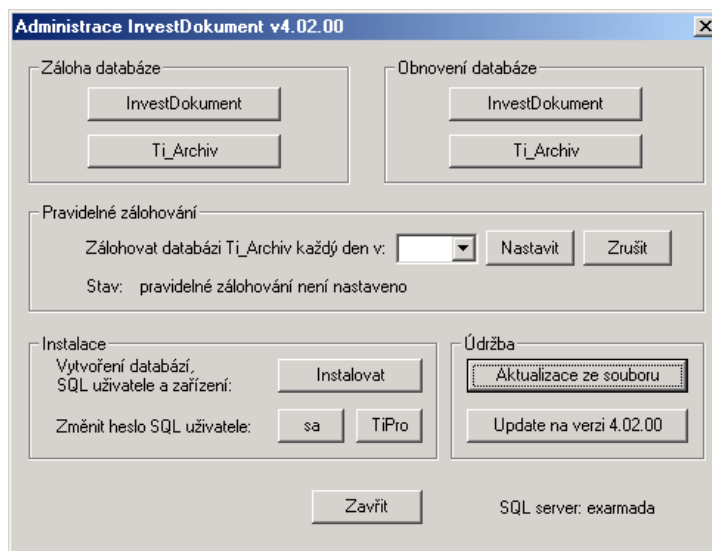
Administrace InvestDokument v4.02.00

Záloha databáze

InvestDokument

Ti_Archiv

Obnovení databáze

InvestDokument

Ti_Archiv

Pravidelné zálohování

Zálohovat databázi Ti_Archiv každý den v:

Nastavit

Zrušit

Stav: pravidelné zálohování není nastaveno

Instalace

Vytvoření databází, SQL uživatele a zařízení:

Instalovat

Změnit heslo SQL uživatele:

sa

TiPro

Údržba

Aktualizace ze souboru

Update na verzi 4.02.00

Zavřít

SQL server: exarmada